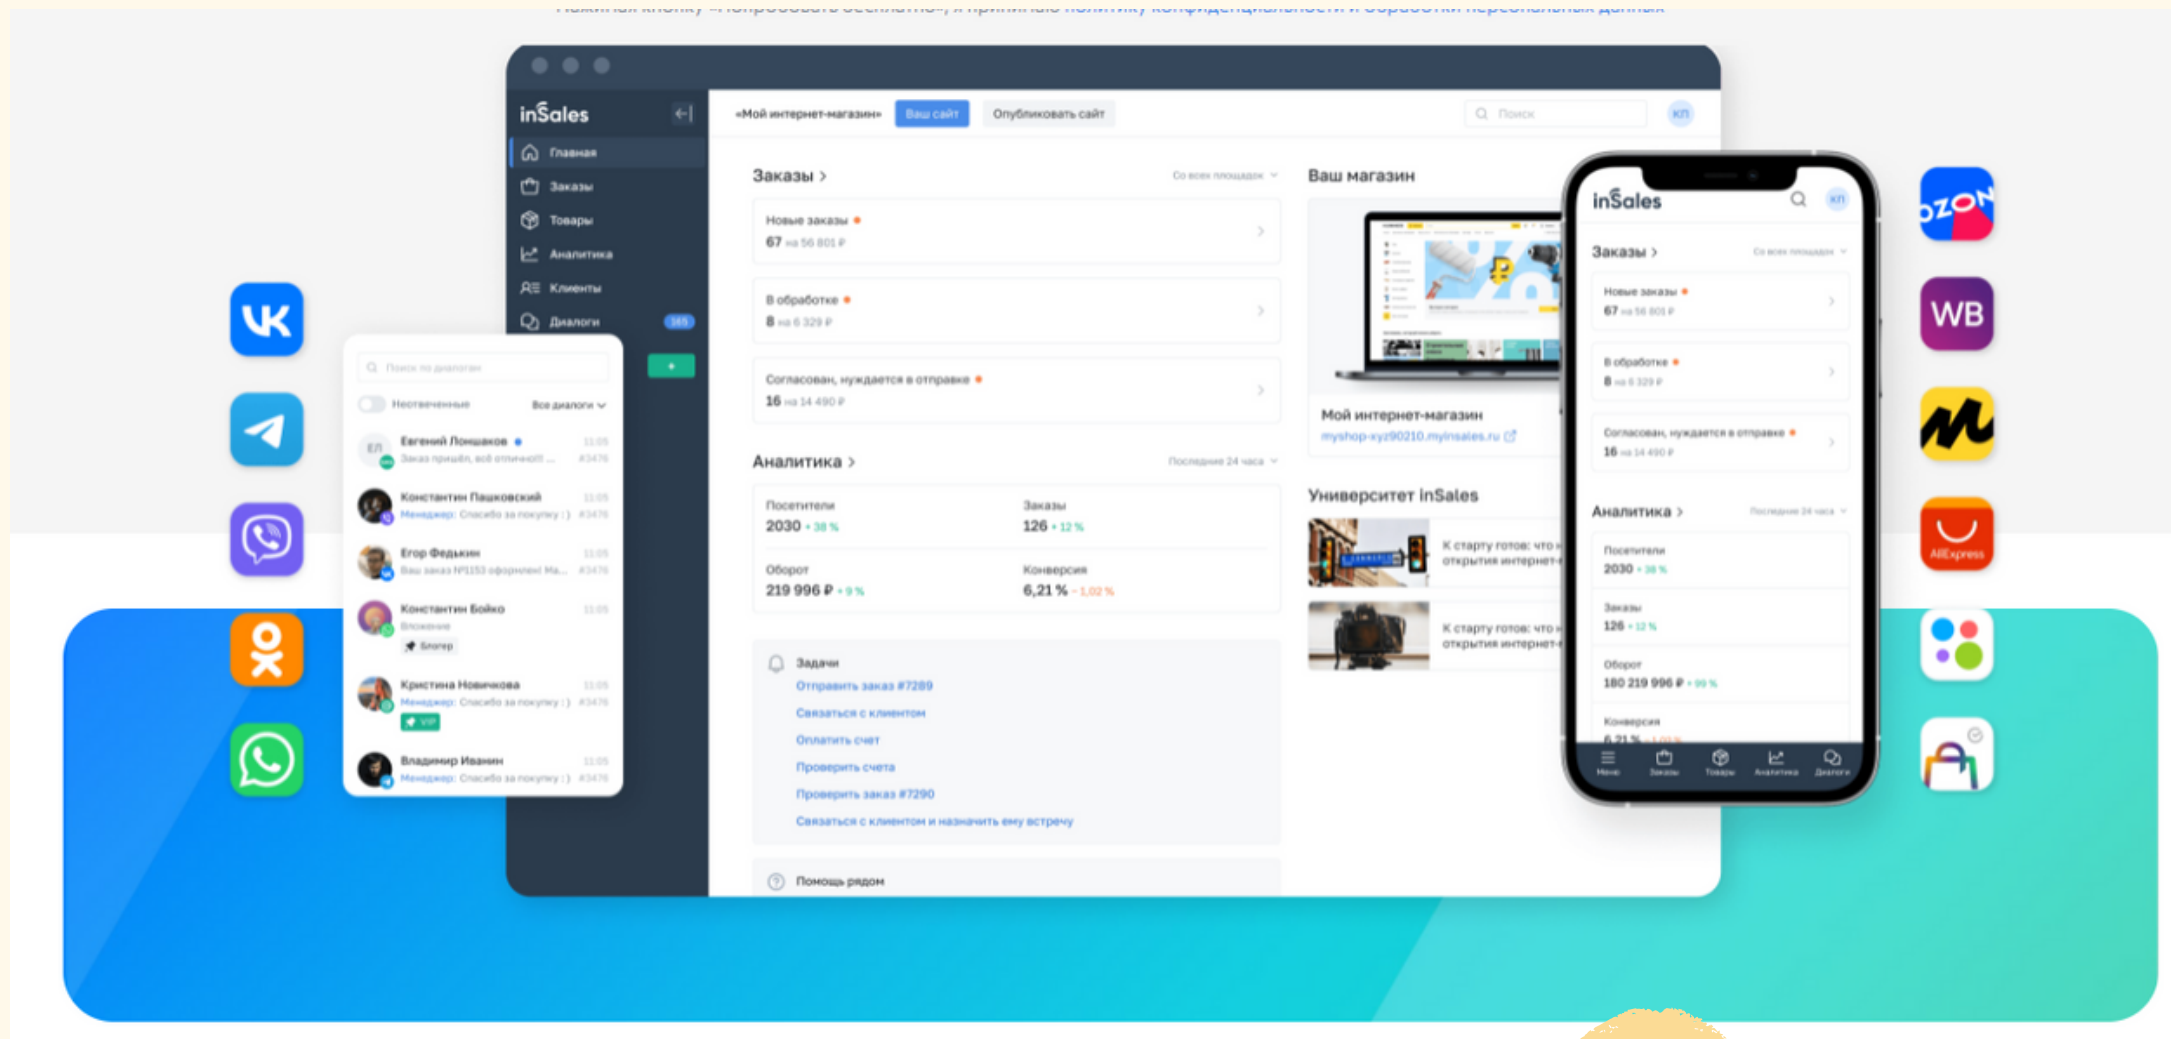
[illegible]

inSales
Главная
Заказы
Товары
Аналитика
Клиенты
Диалоги 165

«Мой интернет-магазин» Ваш сайт Опубликовать сайт Поиск КП

Заказы > Со всех площадок
Новые заказы
67 на 56 801 ₽
В обработке
8 на 6 329 ₽
Согласован, нуждается в отправке
16 на 14 490 ₽

Аналитика > Последние 24 часа
Посетители
2030 + 38 %
Заказы
126 + 12 %
Оборот
219 996 ₽ + 9 %
Конверсия
6,21 % - 1,02 %

Задачи
Отправить заказ #7289
Связаться с клиентом
Оплатить счет
Проверить счета
Проверить заказ #7290
Связаться с клиентом и назначить ему встречу

Помощь рядом

Ваш магазин
Мой интернет-магазин
myshop-xyz90210.myinsales.ru

Университет inSales
К старту готов: что н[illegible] открытия интернет-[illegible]
К старту готов: что н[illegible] открытия интернет-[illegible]

Поиск по диалогам
Неотвеченные Все диалоги
Евгений Лоншаков 11:05
Заказ пришёл, всё отлично!! ... #3476
Константин Пашковский 11:05
Менеджер: Спасибо за покупку :) #3476
Егор Федькин 11:05
Ваш заказ №1153 оформлен! Ма... #3476
Константин Бойко 11:05
Вложение
Блогер
Кристина Новичкова 11:05
Менеджер: Спасибо за покупку :) #3476
VIP
Владимир Иванин 11:05
Менеджер: Спасибо за покупку :) #3476

inSales КП
Заказы > Со всех площадок
Новые заказы
67 на 56 801 ₽
В обработке
8 на 6 329 ₽
Согласован, нуждается в отправке
16 на 14 490 ₽
Аналитика > Последние 24 часа
Посетители
2030 + 38 %
Заказы
126 + 12 %
Оборот
180 219 996 ₽ + 99 %
Конверсия
Меню Заказы Товары Аналитика Диалоги

OZON
WB
AliExpress